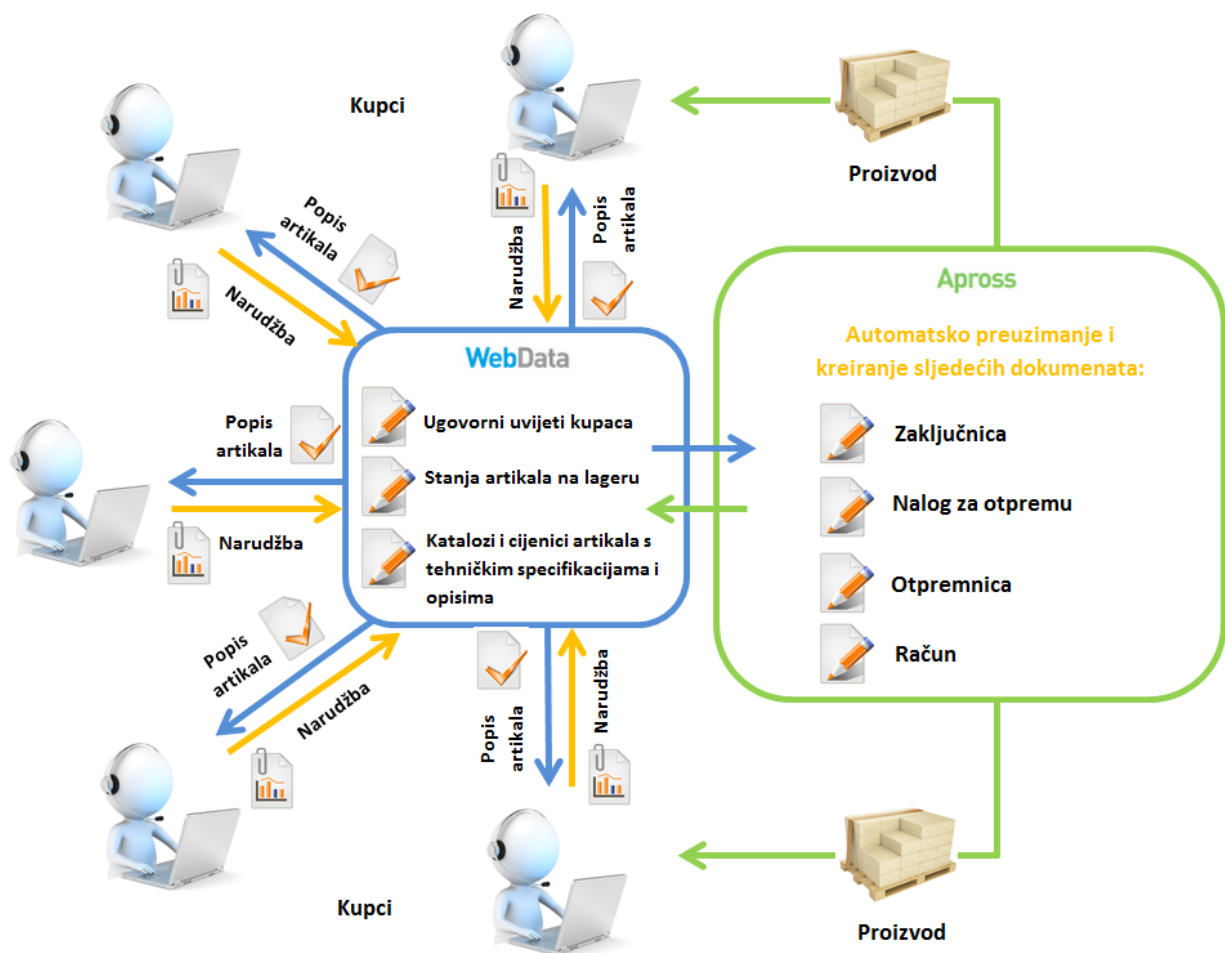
Kupci

Popis artikala

Narudžba

Narudžba

Popis artikala

Proizvod

Apross

Automatsko preuzimanje i kreiranje sljedećih dokumenata:

Zaključnica

Nalog za otpremu

Otpremnica

Račun

WebData

Ugovorni uvijeti kupaca

Stanja artikala na lageru

Katalozi i cijenici artikala s tehničkim specifikacijama i opisima

Popis artikala

Narudžba

Popis artikala

Narudžba

Popis artikala

Narudžba

Kupci

Proizvod